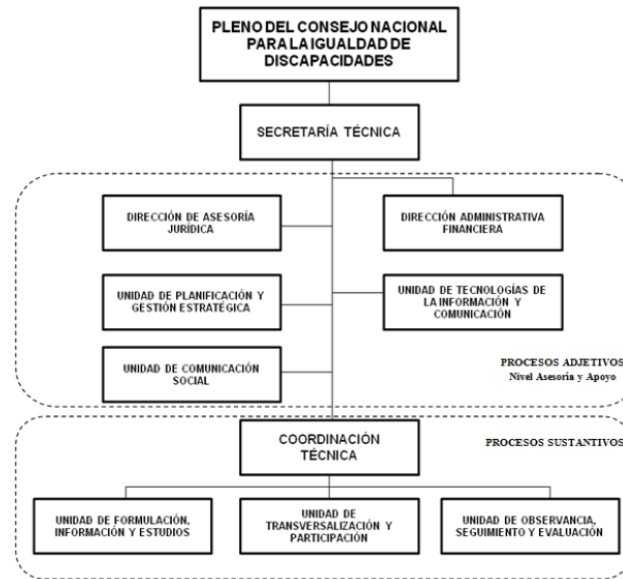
PLENO DEL CONSEJO NACIONAL PARA LA IGUALDAD DE DISCAPACIDADES

SECRETARÍA TÉCNICA

DIRECCIÓN DE ASESORÍA JURÍDICA

DIRECCIÓN ADMINISTRATIVA FINANCIERA

UNIDAD DE PLANIFICACIÓN Y GESTIÓN ESTRATÉGICA

UNIDAD DE TECNOLOGÍAS DE LA INFORMACIÓN Y COMUNICACIÓN

UNIDAD DE COMUNICACIÓN SOCIAL

PROCESOS ADJETIVOS
Nivel Asesoría y Apoyo

COORDINACIÓN TÉCNICA

PROCESOS SUSTANTIVOS

UNIDAD DE FORMULACIÓN, INFORMACIÓN Y ESTUDIOS

UNIDAD DE TRANSVERSALIZACIÓN Y PARTICIPACIÓN

UNIDAD DE OBSERVANCIA, SEGUIMIENTO Y EVALUACIÓN